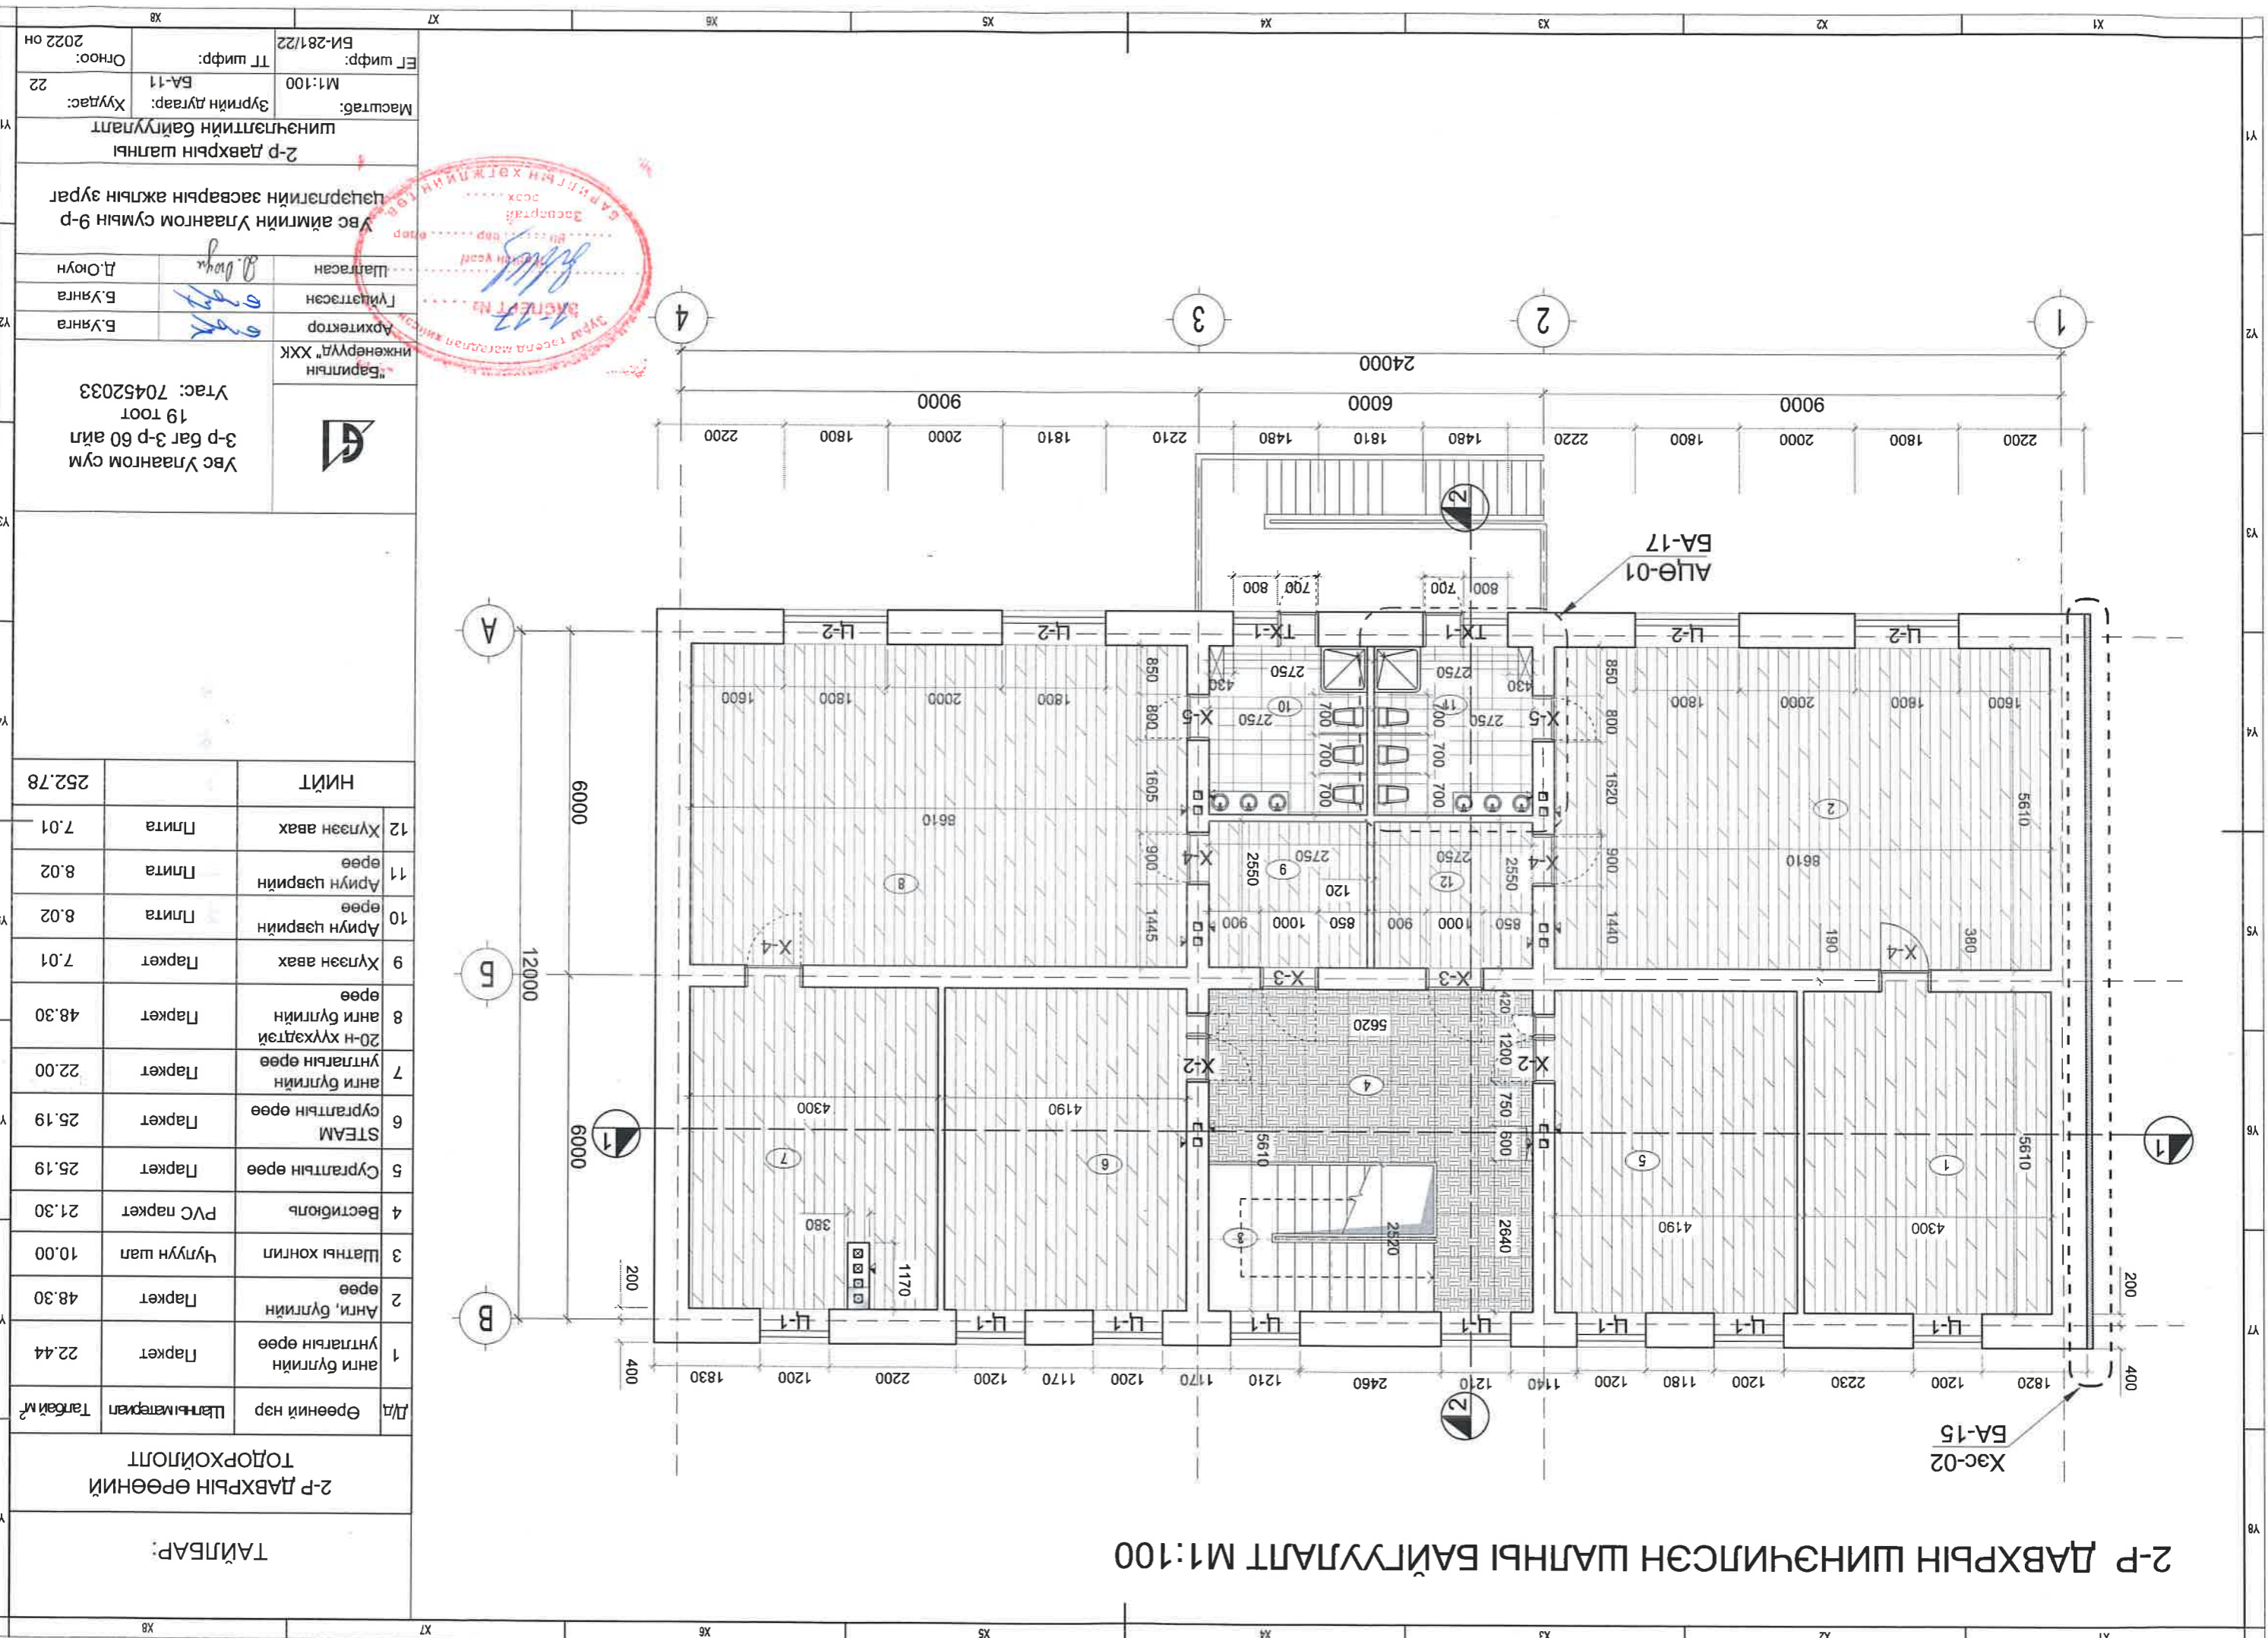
2-Р ДАВХРЫН ШИНЭЧИЛСЭН ШАЛНЫ БАЙГУУЛАЛТ М1:100

ТАЙЛБАР:

2-Р ДАВХРЫН ӨРӨӨНИЙ ТОДОРХОЙЛОЛТ

| Д/д | Өрөөний нэр | Шалны материал | Талбай $м^2$ |
|---|---|---|---|
| 1 | Анги бүлгийн унтлагын өрөө | Паркет | 22.44 |
| 2 | Анги, бүлгийн өрөө | Паркет | 48.30 |
| 3 | Шатны хонгил | Чулуун шал | 10.00 |
| 4 | Вестибюль | PVC паркет | 21.30 |
| 5 | Сургалтын өрөө | Паркет | 25.19 |
| 6 | STEAM сургалтын өрөө | Паркет | 25.19 |
| 7 | Анги бүлгийн унтлагын өрөө | Паркет | 22.00 |
| 8 | 20-н хүүхэдтэй анги бүлгийн өрөө | Паркет | 48.30 |
| 9 | Хувцас хаах | Паркет | 7.01 |
| 10 | Аруун цэврийн өрөө | Плита | 8.02 |
| 11 | Аруун цэврийн өрөө | Плита | 8.02 |
| 12 | Хувцас хаах | Плита | 7.01 |
| НИЙТ | | | 252.78 |

Увс Улаангом сум 3-р баг 3-р 60 айл 19 тоот
Утас: 70452033

"Барилгын инженерүүд" ХХК

Архитектор | Б.Үнага
Гүйцэтгэсэн | Б.Үнага
Шалгасан | Д.Оюун

Увс аймгийн Улаангом сумын 9-р цэцэрлэгийн засварын ажлын зураг

2-р давхрын шалны шинэчилсэн байгуулалт

Масштаб: М1:100 | Зургийн дугаар: БА-11 | Хуудас: 22
ЕТ шифр: БИ-281/22 | ТТ шифр: | Огноо: 2022 он

24000
9000 6000 9000
2200 1800 2000 1810 2210 1480 1810 1480 2220 1800 2000 1800 2200
АЦӨ-01 БА-17
Хэс-02 БА-15
Ц-1 Ц-2 ТХ-1 Х-1 Х-2 Х-3 Х-4 Х-5
12000 6000 6000
1830 1200 2200 1200 1170 1200 1170 1210 2460 1210 1140 1200 1180 1200 2230 1200 1820
400 200 8610 5610 4300 4190 5620 2550 2750 2640 2520
1 2 3 4 А Б В
X1 X2 X3 X4 X5 X6 X7 X8 Y1 Y2 Y3 Y4 Y5 Y6 Y7 Y8

БАРИЛГЫН ... ХЯНАЛТ ... ЗӨВШӨӨРСӨН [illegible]